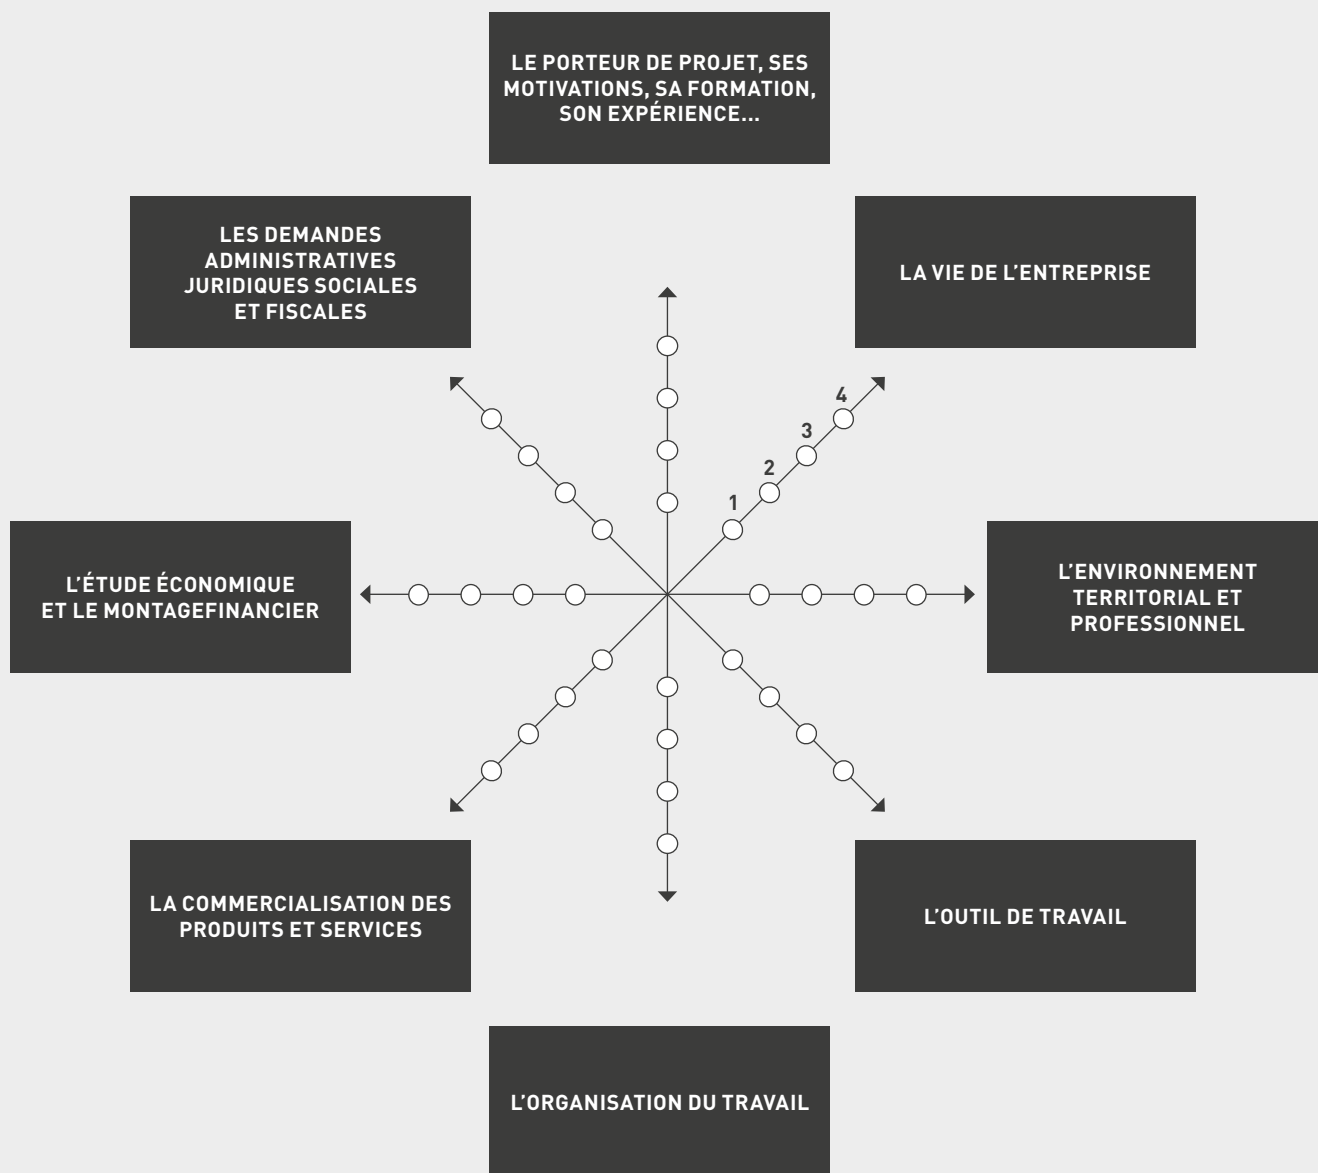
LE PORTEUR DE PROJET, SES MOTIVATIONS, SA FORMATION, SON EXPÉRIENCE...

LES DEMANDES ADMINISTRATIVES JURIDIQUES SOCIALES ET FISCALES

LA VIE DE L'ENTREPRISE

1
2
3
4

L'ÉTUDE ÉCONOMIQUE ET LE MONTAGEFINANCIER

L'ENVIRONNEMENT TERRITORIAL ET PROFESSIONNEL

LA COMMERCIALISATION DES PRODUITS ET SERVICES

L'OUTIL DE TRAVAIL

L'ORGANISATION DU TRAVAIL